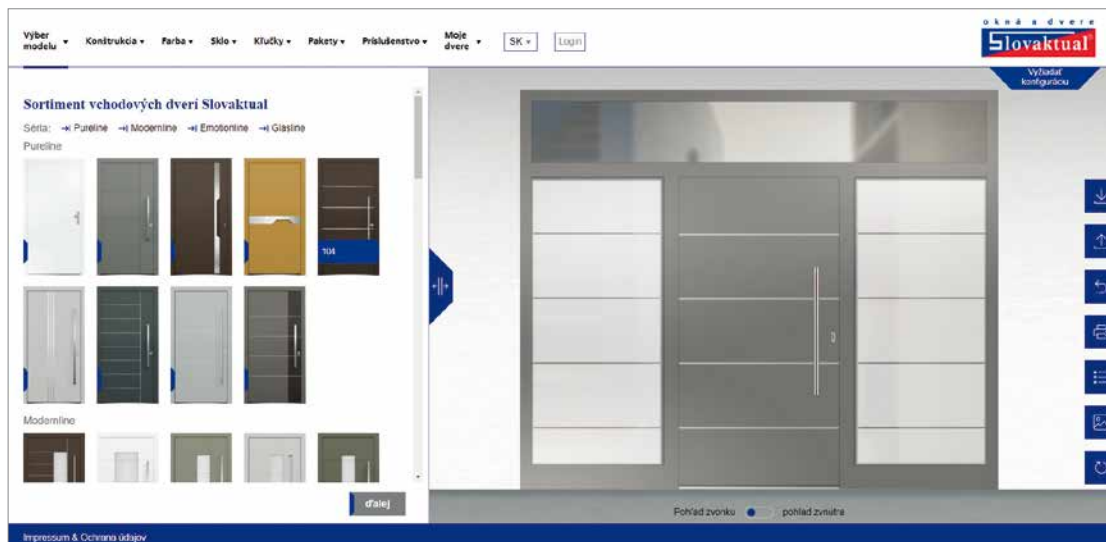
Výber modelu ▾ Konštrukcia ▾ Farba ▾ Sklo ▾ Kľučky ▾ Pakety ▾ Príslušenstvo ▾ Moje dvere ▾ SK ▾ Login

o k n á a d v e r e
Slovaktual

Vyžiadať konfiguráciu

Sortiment vchodových dverí Slovaktual

Séria: Pureline Moderniine Emotionline Glasline

Pureline

104

Modernline

ďalej

Pohľad zvonku pohľad zvnútra

Impressum & Ochrana údajov